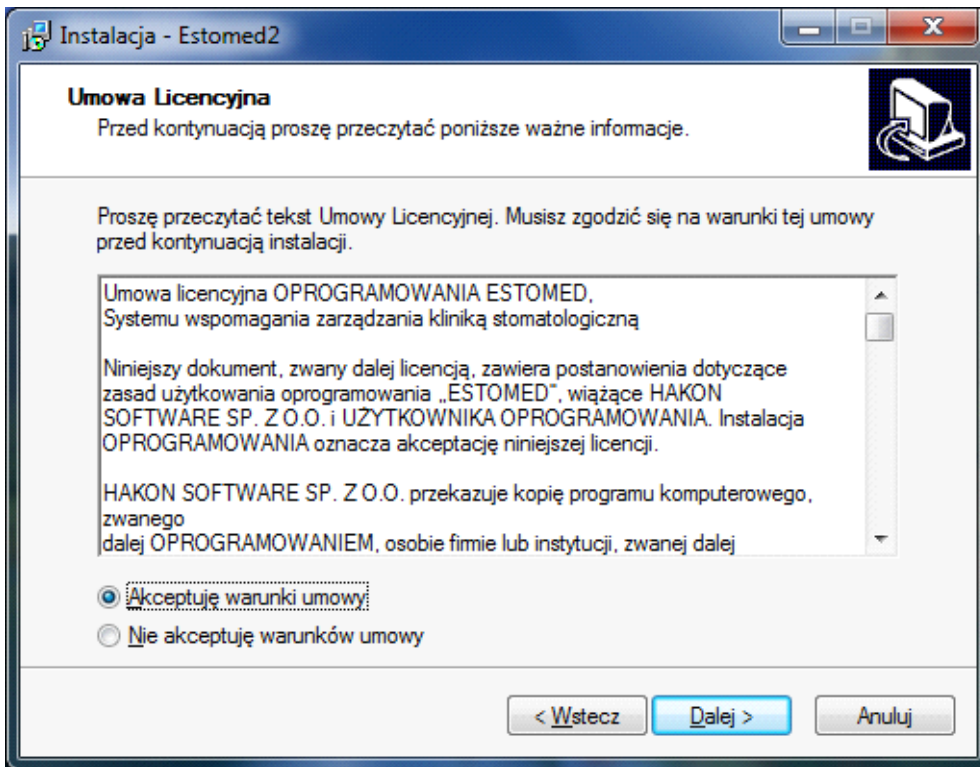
Instalacja - Estomed2

Umowa Licencyjna
Przed kontynuacją proszę przeczytać poniższe ważne informacje.

Proszę przeczytać tekst Umowy Licencyjnej. Musisz zgodzić się na warunki tej umowy przed kontynuacją instalacji.

Umowa licencyjna OPROGRAMOWANIA ESTOMED,
Systemu wspomagania zarządzania kliniką stomatologiczną

Niniejszy dokument, zwany dalej licencją, zawiera postanowienia dotyczące zasad użytkowania oprogramowania „ESTOMED", wiążące HAKON SOFTWARE SP. Z O.O. i UŻYTKOWNIKA OPROGRAMOWANIA. Instalacja OPROGRAMOWANIA oznacza akceptację niniejszej licencji.

HAKON SOFTWARE SP. Z O.O. przekazuje kopię programu komputerowego, zwanego
dalej OPROGRAMOWANIEM, osobie firmie lub instytucji, zwanej dalej

Akceptuję warunki umowy
Nie akceptuję warunków umowy

< Wstecz
Dalej >
Anuluj